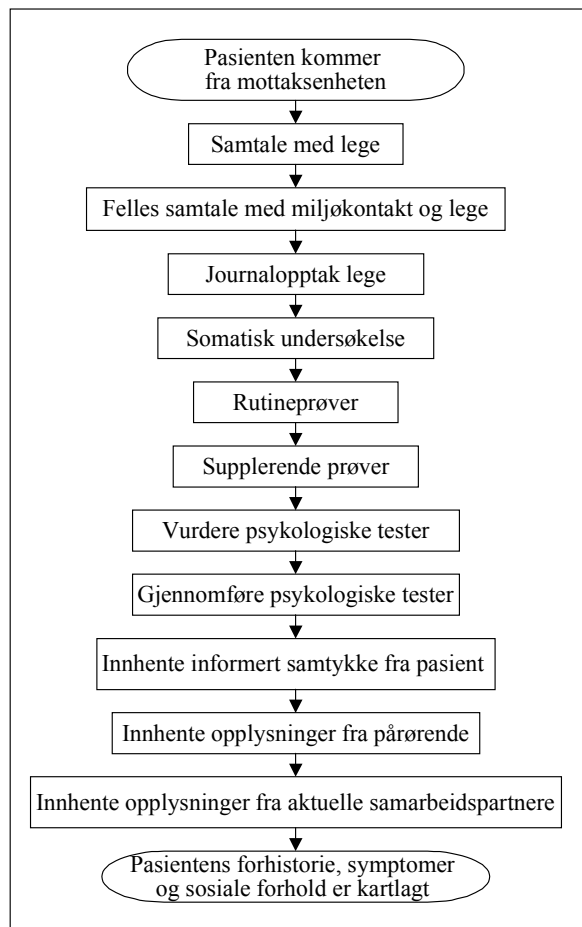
Pasienten kommer fra mottaksenheten

Samtale med lege

Felles samtale med miljøkontakt og lege

Journalopptak lege

Somatisk undersøkelse

Rutineprøver

Supplerende prøver

Vurdere psykologiske tester

Gjennomføre psykologiske tester

Innhente informert samtykke fra pasient

Innhente opplysninger fra pårørende

Innhente opplysninger fra aktuelle samarbeidspartnere

Pasientens forhistorie, symptomer og sosiale forhold er kartlagt